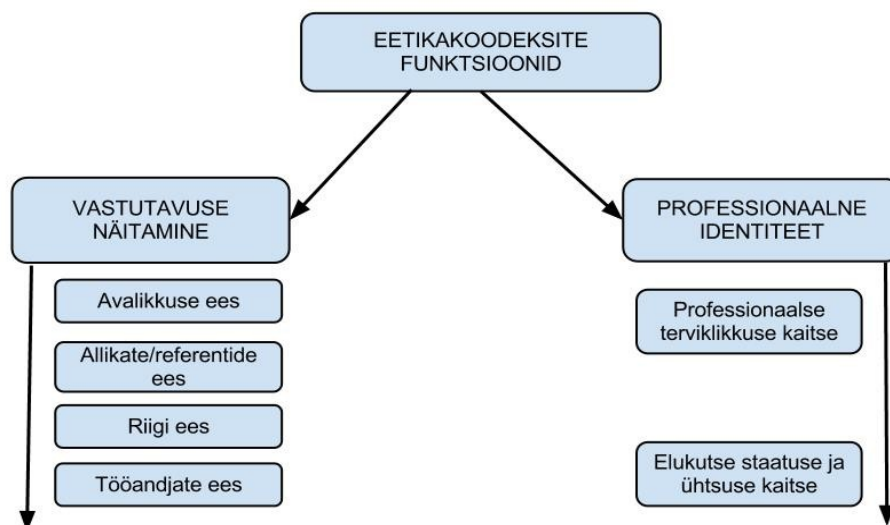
EETIKAKOODEKSITE FUNKTSIOONID

VASTUTAVUSE NÄITAMINE

Avalikkuse ees

Allikate/referentide ees

Riigi ees

Tööandjate ees

PROFESSIONAALNE IDENTITEET

Professionaalse terviklikkuse kaitse

Elukutse staatuse ja ühtsuse kaitse